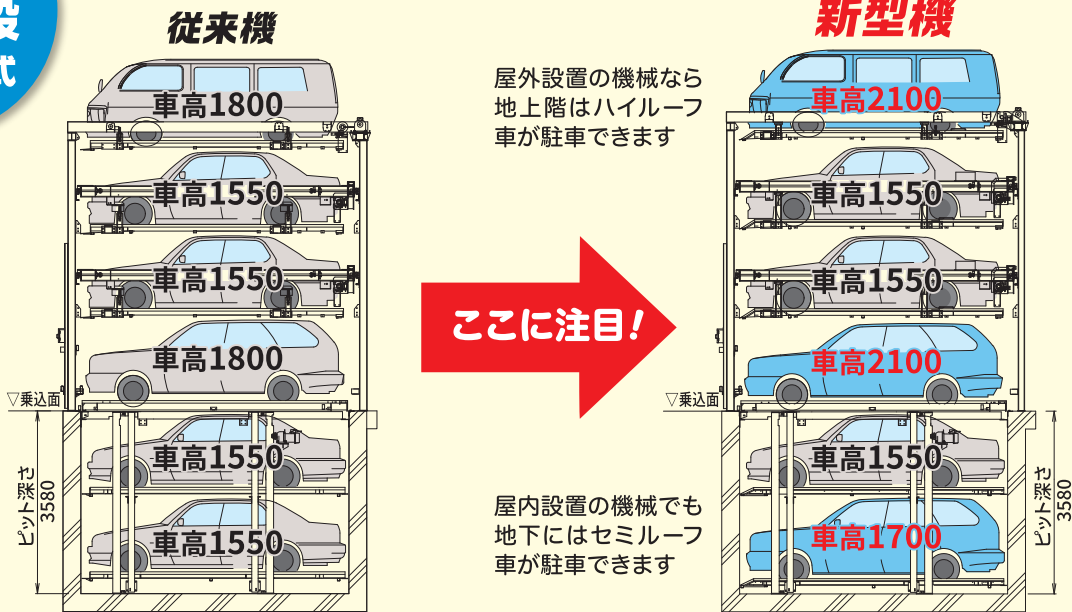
段
式

従来機

車高1800
車高1550
車高1550
車高1800
▽乗込面
車高1550
車高1550
ピット深さ 3580

屋外設置の機械なら地上階はハイルーフ車が駐車できます

ここに注目！

屋内設置の機械でも地下にはセミルーフ車が駐車できます

新型機

車高2100
車高1550
車高1550
車高2100
▽乗込面
車高1550
車高1700
ピット深さ 3580